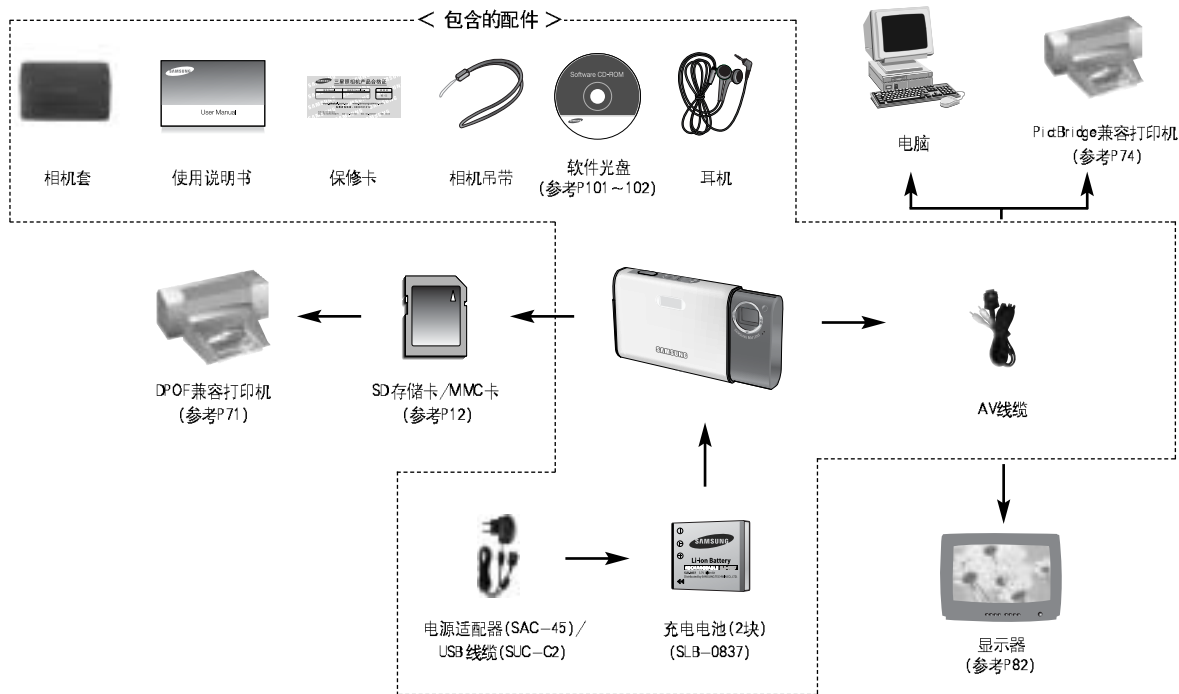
< 包含的配件 >

SAMSUNG
User Manual

Software CD-ROM

相机套

使用说明书

保修卡

相机吊带

软件光盘
(参考P101～102)

耳机

电脑

PictBridge兼容打印机
(参考P74)

SAMSUNG

DPOF兼容打印机
(参考P71)

SD存储卡/MMC卡
(参考P12)

AV线缆

SAMSUNG
Li-ion Battery

电源适配器(SAC-45)/
USB线缆(SUC-C2)

充电电池(2块)
(SLB-0837)

显示器
(参考P82)